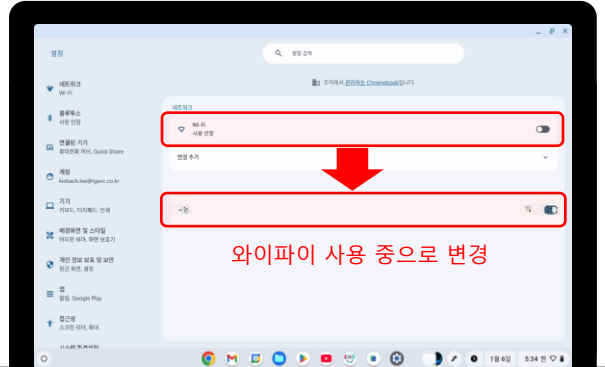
설정

설정 검색

조직에서 관리하는 Chromebook입니다.

네트워크
Wi-Fi

블루투스
사용 안함

연결된 기기
휴대전화 허브, Quick Share

계정
kisback.lee@tgoec.co.kr

기기
키보드, 터치패드, 인쇄

배경화면 및 스타일
어두운 테마, 화면 보호기

개인 정보 보호 및 보안
잠금 화면, 설정

앱
알림, Google Play

접근성
스크린 리더, 확대

네트워크

Wi-Fi
사용 안함

연결 추가

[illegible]

와이파이 사용 중으로 변경

1월 6일

5:34 한